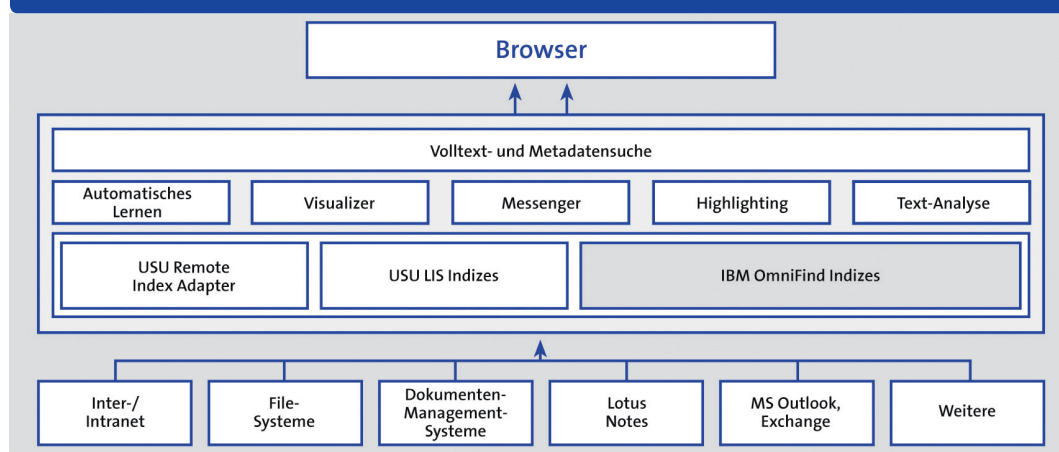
Browser

Volltext- und Metadatensuche

Automatisches Lernen

Visualizer

Messenger

Highlighting

Text-Analyse

USU Remote Index Adapter

USU LIS Indizes

IBM OmniFind Indizes

Inter-/ Intranet

File-Systeme

Dokumenten-Management-Systeme

Lotus Notes

MS Outlook, Exchange

Weitere